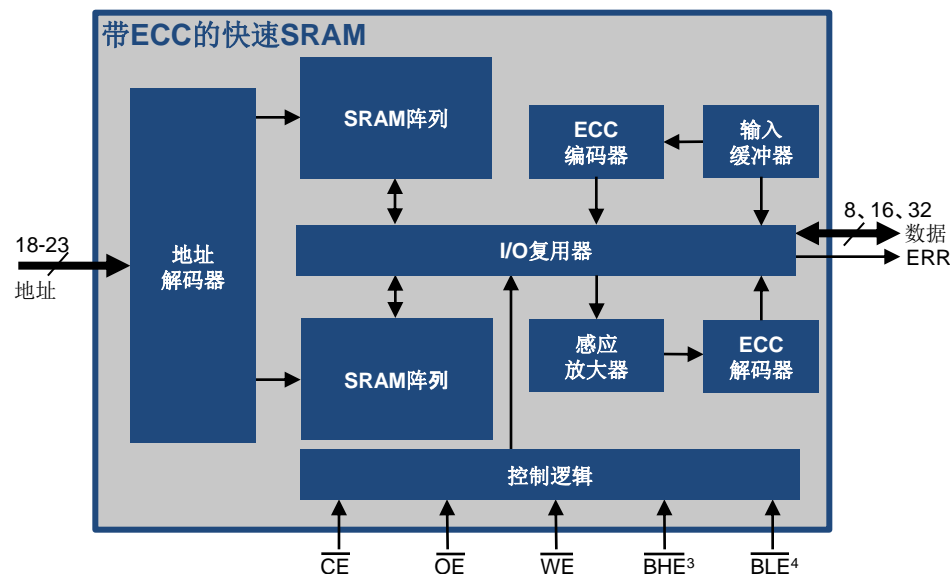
带ECC的快速SRAM

18-23
地址

地址
解码器

SRAM阵列

ECC
编码器

输入
缓冲器

8、16、32
数据
ERR

I/O复用器

SRAM阵列

感应
放大器

ECC
解码器

控制逻辑

$\overline{CE}$ $\overline{OE}$ $\overline{WE}$ $\overline{BHE}^3$ $\overline{BLE}^4$